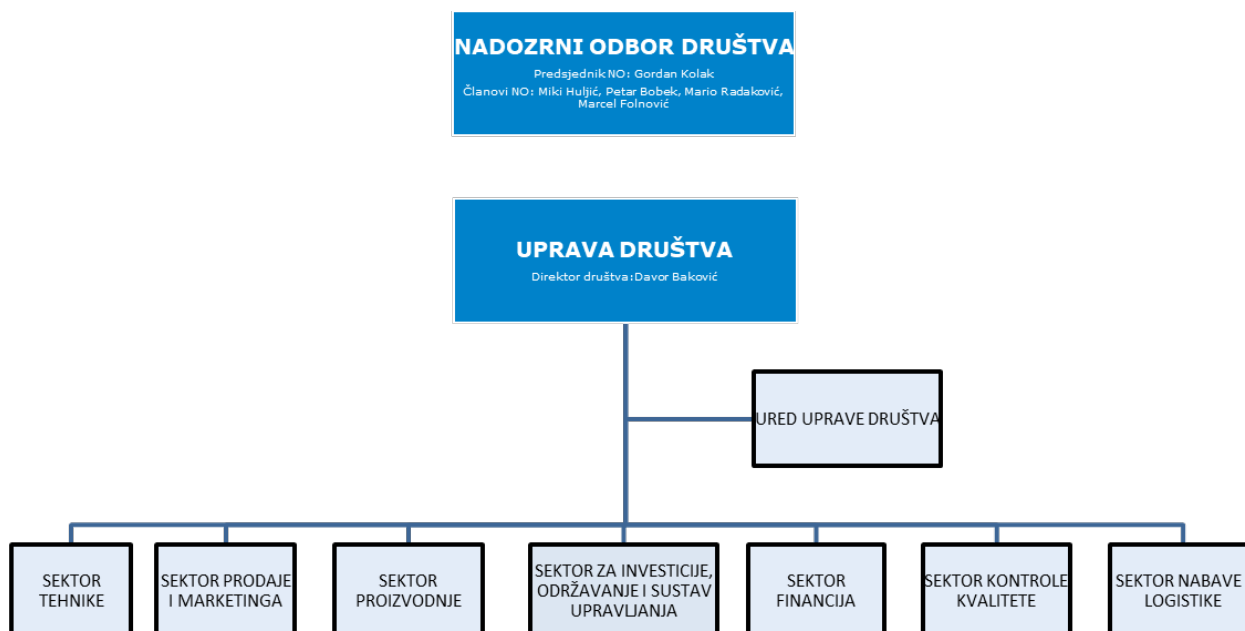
NADOZRNI ODBOR DRUŠTVA
Predsjednik NO: Gordan Kolak
Članovi NO: Miki Huljić, Petar Bobek, Mario Radaković, Marcel Folnović

UPRAVA DRUŠTVA
Direktor društva: Davor Baković

URED UPRAVE DRUŠTVA

SEKTOR TEHNIKE

SEKTOR PRODAJE I MARKETINGA

SEKTOR PROIZVODNJE

SEKTOR ZA INVESTICIJE, ODRŽAVANJE I SUSTAV UPRAVLJANJA

SEKTOR FINANCIJA

SEKTOR KONTROLE KVALITETE

SEKTOR NABAVE LOGISTIKE